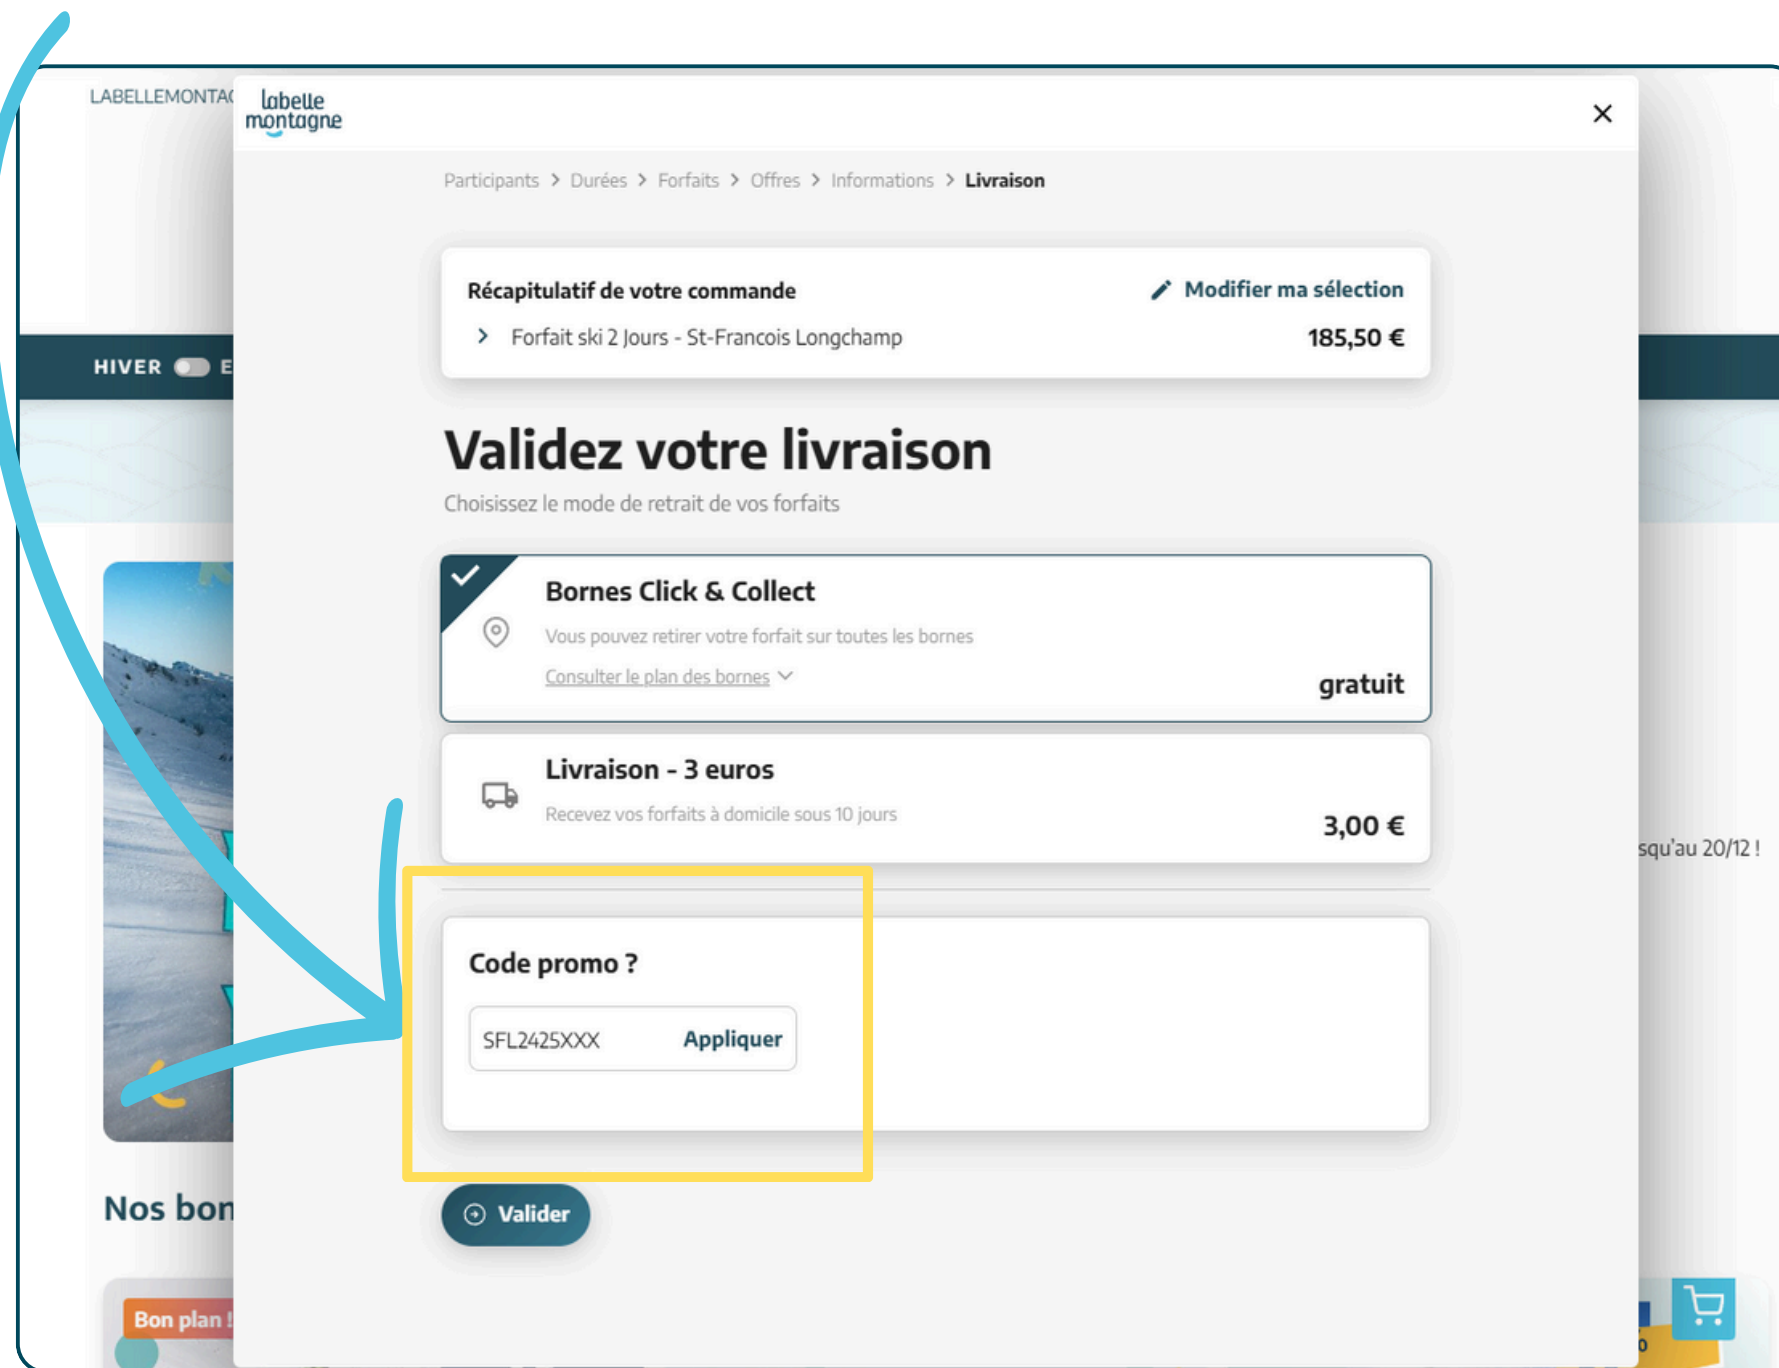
LABELLEMONTAG

labelle montagne

×

Participants > Durées > Forfaits > Offres > Informations > Livraison

Récapitulatif de votre commande

Modifier ma sélection

> Forfait ski 2 Jours - St-Francois Longchamp

185,50 €

HIVER E

Validez votre livraison

Choisissez le mode de retrait de vos forfaits

Bornes Click & Collect

Vous pouvez retirer votre forfait sur toutes les bornes

Consulter le plan des bornes

gratuit

Livraison - 3 euros

Recevez vos forfaits à domicile sous 10 jours

3,00 €

squ'au 20/12 !

Code promo ?

SFL2425XXX

Appliquer

Nos bon

Valider

Bon plan !